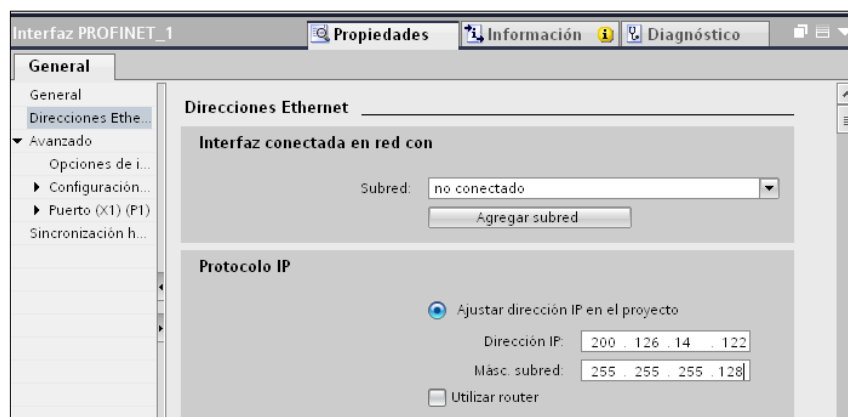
Interfaz PROFINET_1

Propiedades

Información

Diagnóstico

General

General

Direcciones Ethe...

Avanzado

Opciones de i...

Configuración...

Puerto (X1) (P1)

Sincronización h...

Direcciones Ethernet

Interfaz conectada en red con

Subred: no conectado

Agregar subred

Protocolo IP

Ajustar dirección IP en el proyecto

Dirección IP: 200 . 126 . 14 . 122

Másc. subred: 255 . 255 . 255 . 128

Utilizar router